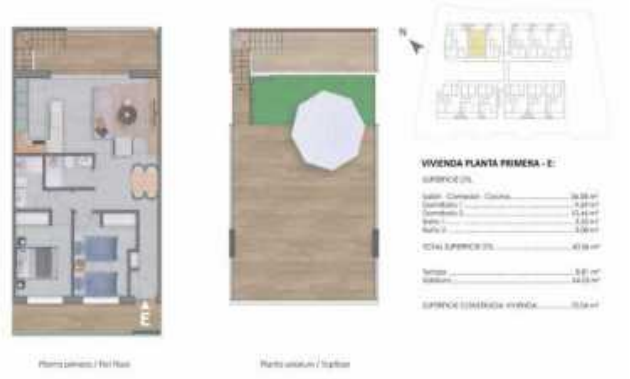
N

VIVIENDA PLANTA PRIMERA - E:

SUPERFICIE ÚTIL

Salón - Comedor - Cocina .................. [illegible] m²
Dormitorio 1 .................. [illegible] m²
Dormitorio 2 .................. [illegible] m²
Baño 1 .................. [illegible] m²
Baño 2 .................. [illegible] m²

TOTAL SUPERFICIE ÚTIL .................. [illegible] m²

Terraza .................. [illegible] m²
Solárium .................. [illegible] m²

SUPERFICIE CONSTRUIDA VIVIENDA .................. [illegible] m²

E

Planta primera / 1st floor

Planta solárium / Topfloor